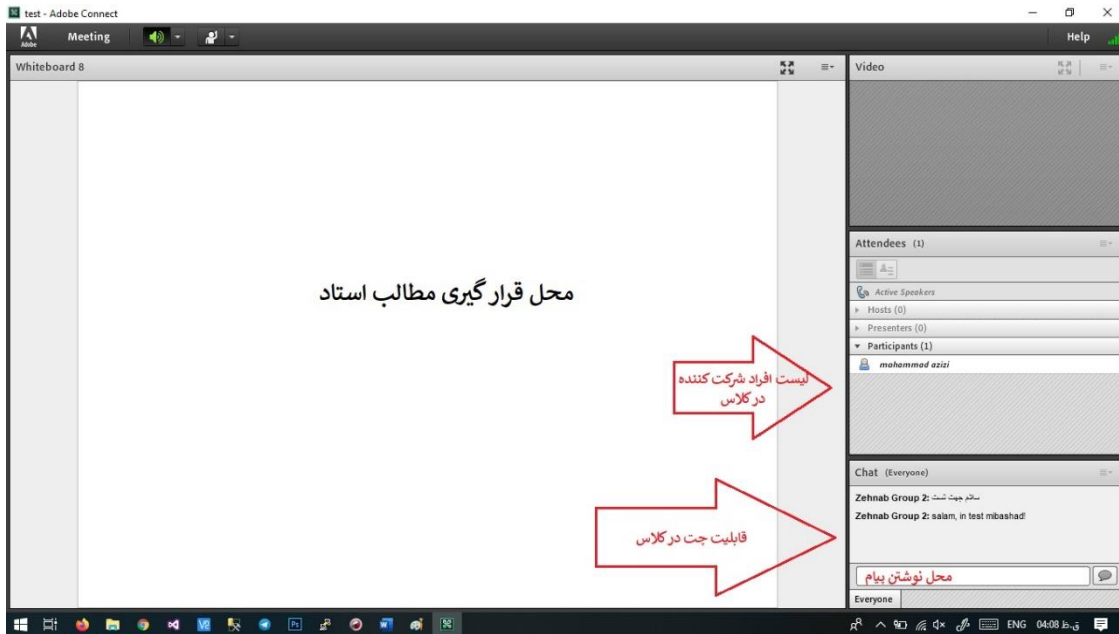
test - Adobe Connect

Adobe

Meeting

Help

Whiteboard 8

محل قرار گیری مطالب استاد

Video

Attendees (1)

Active Speakers

Hosts (0)

Presenters (0)

Participants (1)

mohammad azizi

لیست افراد شرکت کننده در کلاس

Chat (Everyone)

Zehnab Group 2: سلام جهت تست

Zehnab Group 2: salam, in test mibashad!

قابلیت چت در کلاس

محل نوشتن پیام

Everyone

ENG 04:08 ق.ظ